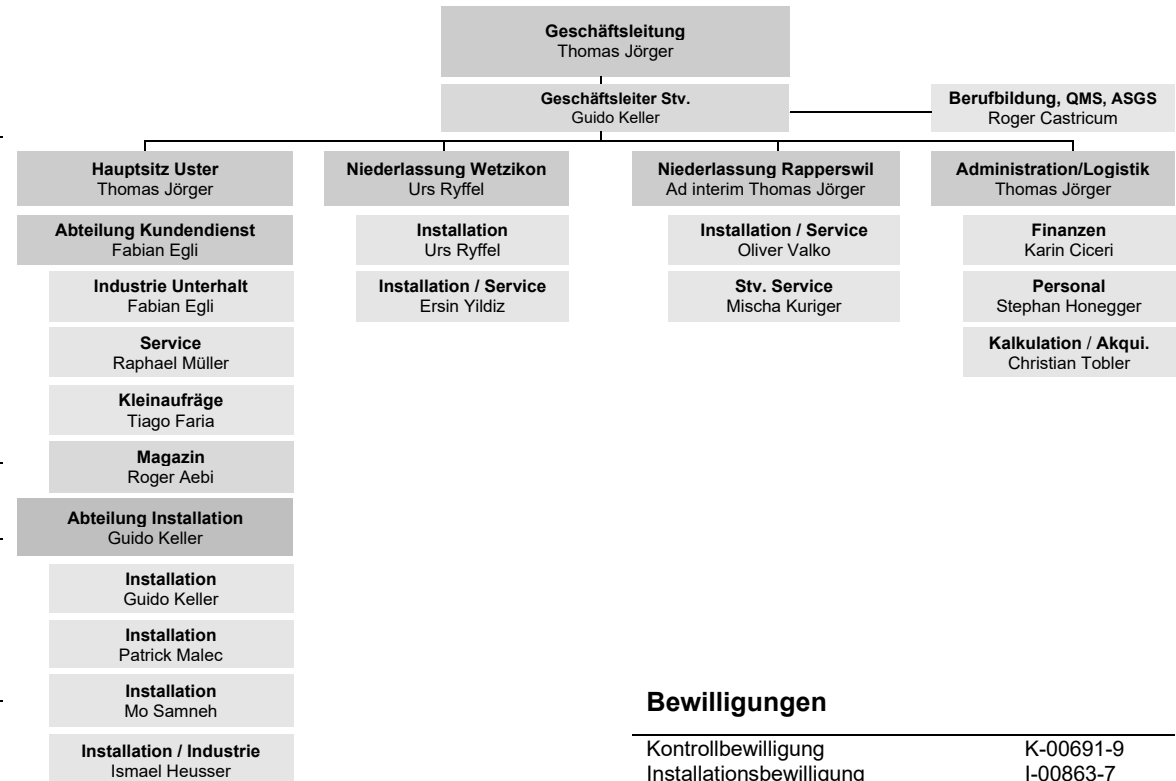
**Geschäftsleitung**
Thomas Jörger

**Geschäftsleiter Stv.**
Guido Keller

**Berufbildung, QMS, ASGS**
Roger Castricum

**Hauptsitz Uster**
Thomas Jörger

**Abteilung Kundendienst**
Fabian Egli

**Industrie Unterhalt**
Fabian Egli

**Service**
Raphael Müller

**Kleinaufräge**
Tiago Faria

**Magazin**
Roger Aebi

**Abteilung Installation**
Guido Keller

**Installation**
Guido Keller

**Installation**
Patrick Malec

**Installation**
Mo Samneh

**Installation / Industrie**
Ismael Heusser

**Niederlassung Wetzikon**
Urs Ryffel

**Installation**
Urs Ryffel

**Installation / Service**
Ersin Yildiz

**Niederlassung Rapperswil**
Ad interim Thomas Jörger

**Installation / Service**
Oliver Valko

**Stv. Service**
Mischa Kuriger

**Administration/Logistik**
Thomas Jörger

**Finanzen**
Karin Ciceri

**Personal**
Stephan Honegger

**Kalkulation / Akqui.**
Christian Tobler

**Bewilligungen**

| | |
|---|---|
| Kontrollbewilligung | K-00691-9 |
| Installationsbewilligung | I-00863-7 |